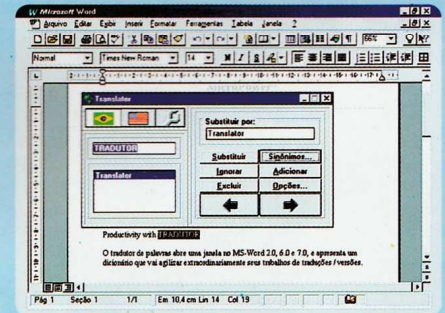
Microsoft Word

Arquivo Editar Exibir Inserir Formatar Ferramentas Tabela Janela ?

Normal Times New Roman 14

Translator

TRADUTOR

Translator

Substituir por:

Translator

Substituir

Sinônimos...

Ignorar

Adicionar

Excluir

Opções...

Productivity with TRADUTOR

O tradutor de palavras abre uma janela no MS-Word 2.0, 6.0 e 7.0, e apresenta um dicionário que vai agilizar extraordinariamente seus trabalhos de traduções / versões.

Pág 1 Seção 1 1/1 Em 10,4 cm Ln 14 Col 19